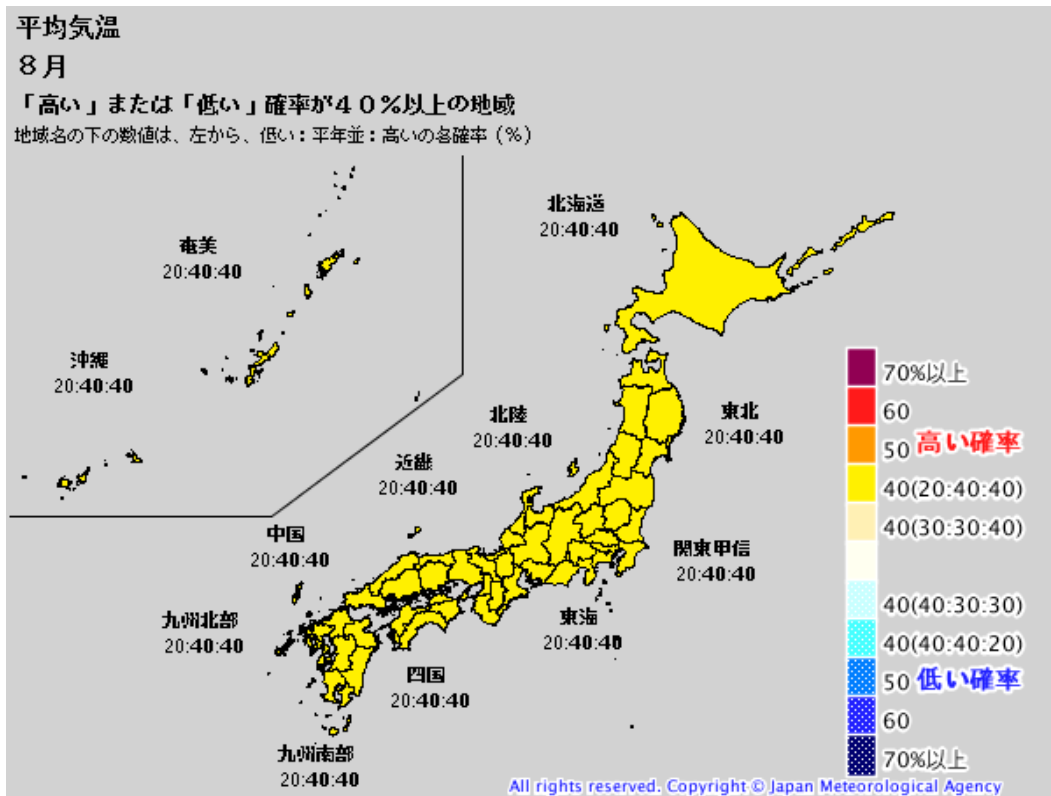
平均気温
８月
「高い」または「低い」確率が４０％以上の地域
地域名の下の数値は、左から、低い：平年並：高いの各確率（％）

奄美
20:40:40

沖縄
20:40:40

北海道
20:40:40

東北
20:40:40

北陸
20:40:40

近畿
20:40:40

中国
20:40:40

関東甲信
20:40:40

東海
20:40:40

九州北部
20:40:40

四国
20:40:40

九州南部
20:40:40

70%以上
60
50 高い確率
40(20:40:40)
40(30:30:40)
40(40:30:30)
40(40:40:20)
50 低い確率
60
70%以上

All rights reserved. Copyright © Japan Meteorological Agency